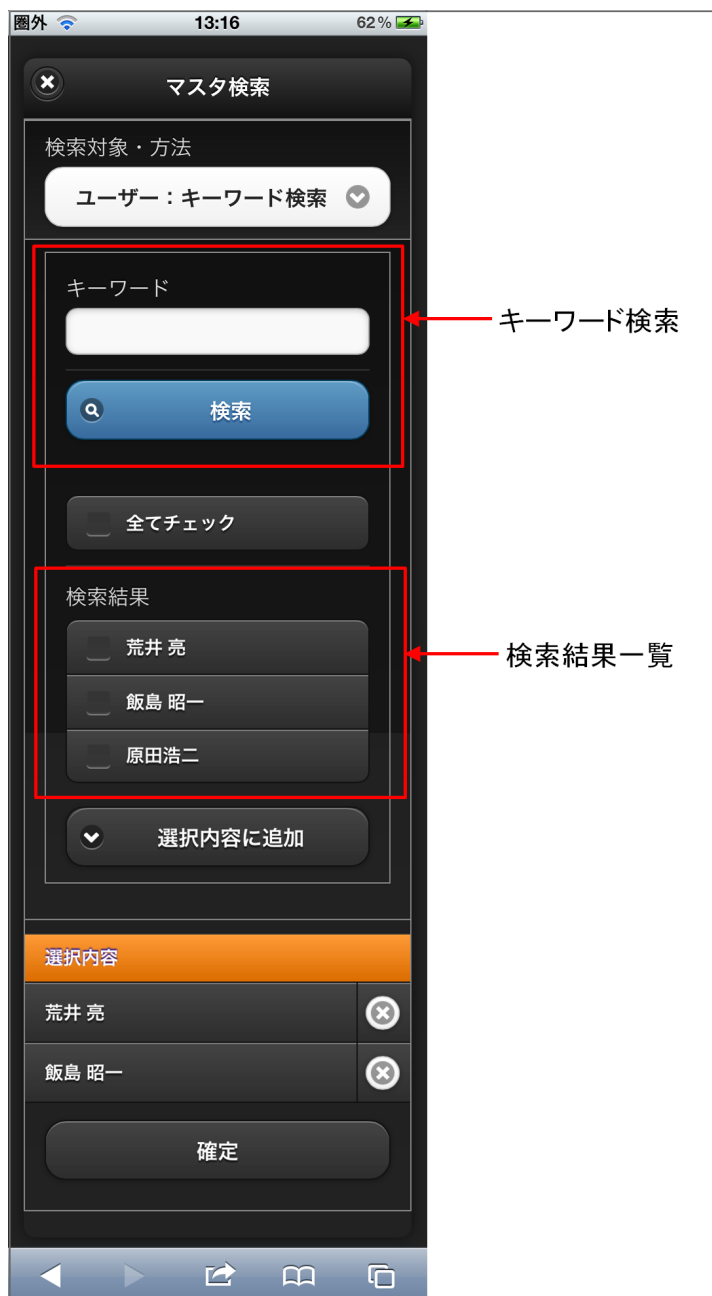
圏外 13:16 62%

マスタ検索

検索対象・方法

ユーザー：キーワード検索

キーワード

検索

キーワード検索

全てチェック

検索結果

荒井 亮

飯島 昭一

原田浩二

検索結果一覧

選択内容に追加

選択内容

荒井 亮

飯島 昭一

確定